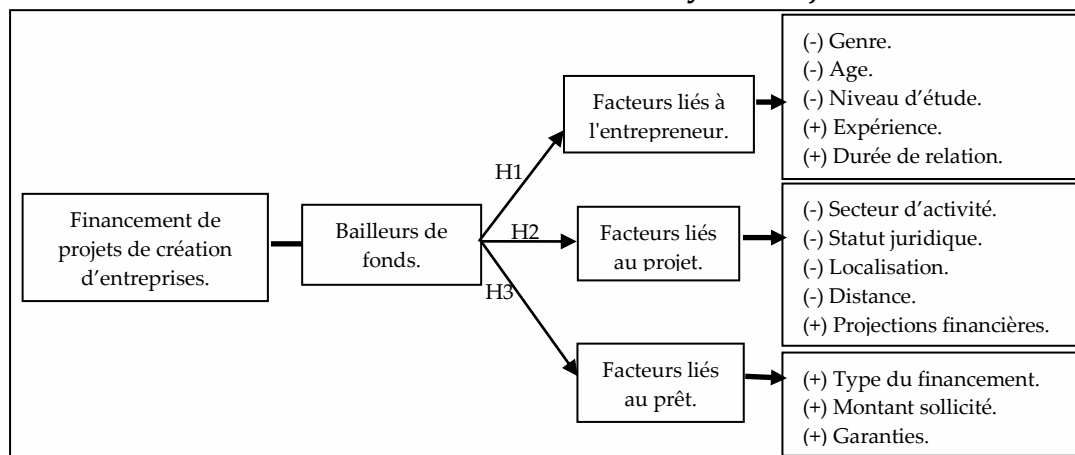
Financement de projets de création d’entreprises.

Bailleurs de fonds.

H1

H2

H3

Facteurs liés à l'entrepreneur.

(-) Genre.
(-) Age.
(-) Niveau d’étude.
(+) Expérience.
(+) Durée de relation.

Facteurs liés au projet.

(-) Secteur d’activité.
(-) Statut juridique.
(-) Localisation.
(-) Distance.
(+) Projections financières.

Facteurs liés au prêt.

(+) Type du financement.
(+) Montant sollicité.
(+) Garanties.